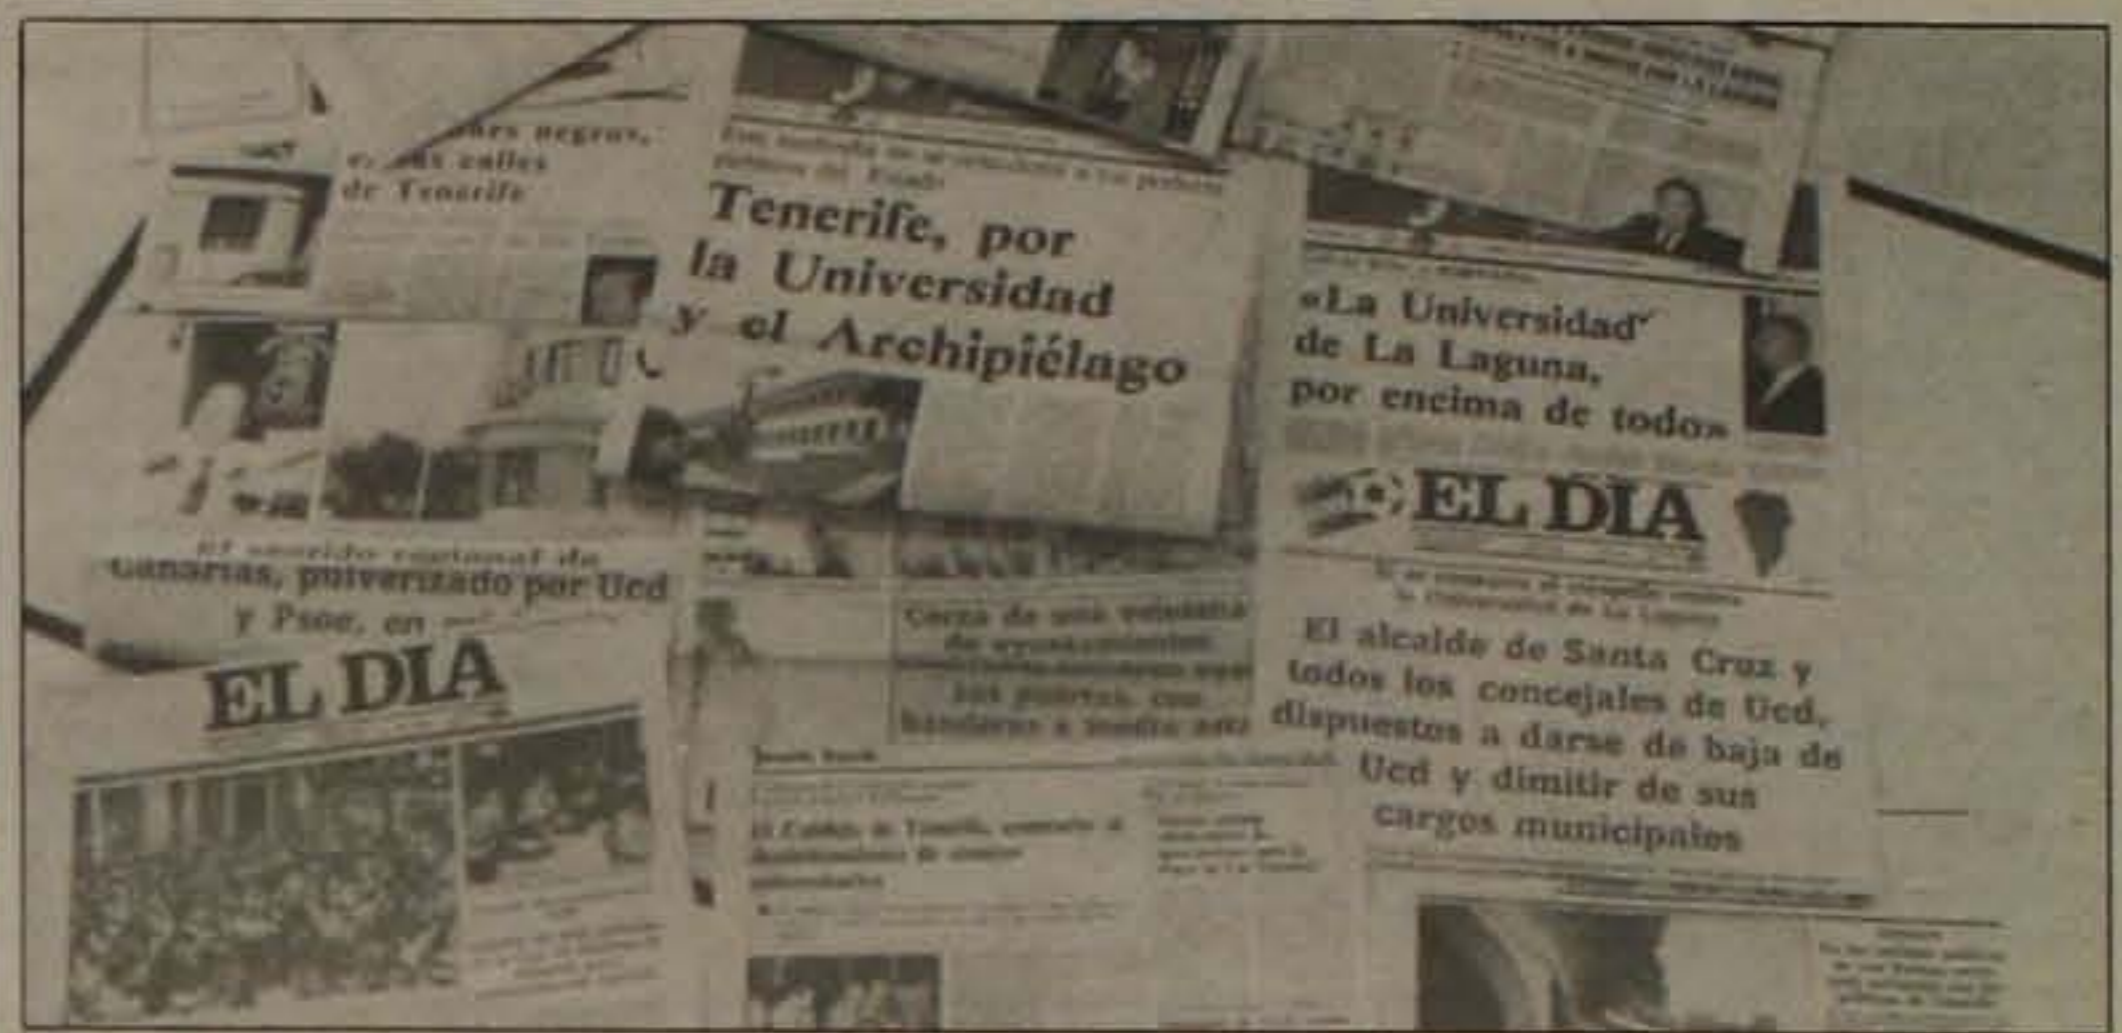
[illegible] negras, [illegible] calles de Tenerife

Tenerife, por la Universidad y el Archipiélago

«La Universidad de La Laguna, por encima de todo»

EL DIA

El alcalde de Santa Cruz y todos los concejales de Ucd, dispuestos a darse de baja de Ucd y dimitir de sus cargos municipales

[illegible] Canarias, pulverizado por Ucd y Psoe, en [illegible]

EL DIA

Cerca de una veintena de ayuntamientos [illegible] sus puertas, con banderas a media asta

El Cabildo de Tenerife, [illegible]